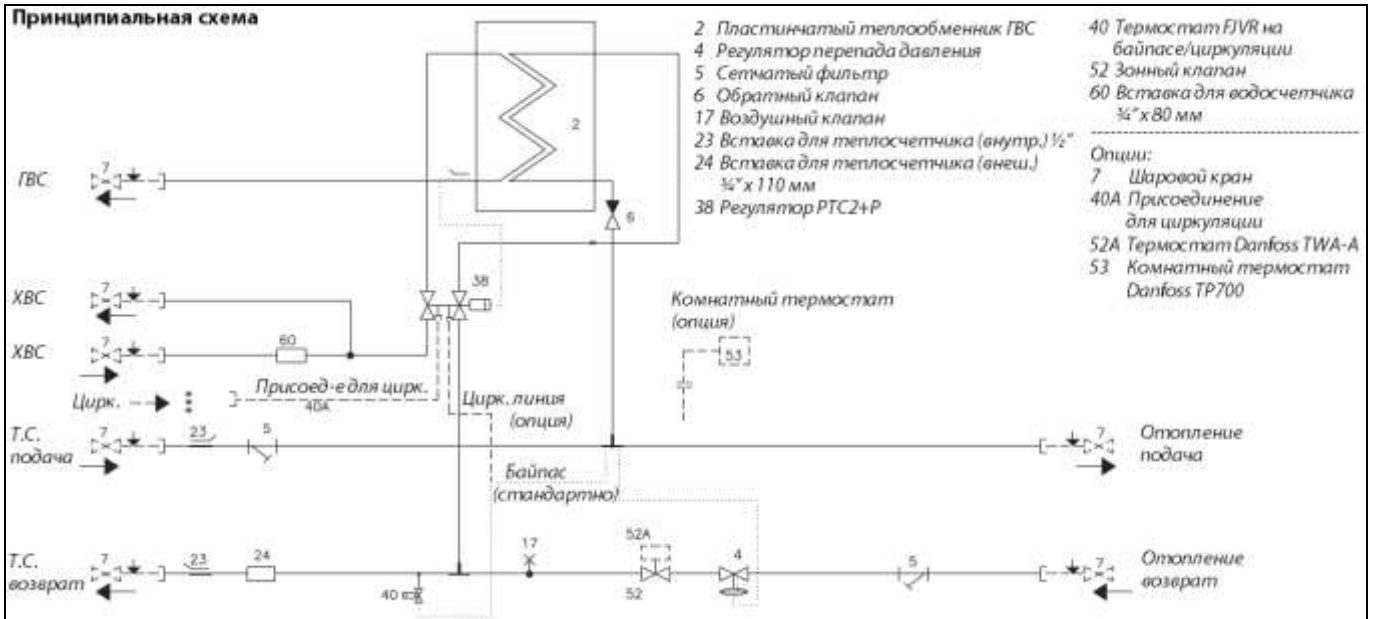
Принципиальная схема

2 Пластинчатый теплообменник ГВС
4 Регулятор перепада давления
5 Сетчатый фильтр
6 Обратный клапан
17 Воздушный клапан
23 Вставка для теплосчетчика (внутр.) ½"
24 Вставка для теплосчетчика (внеш.) ¾" x 110 мм
38 Регулятор PTC2+P

40 Термостат FJVR на байпасе/циркуляции
52 Зонный клапан
60 Вставка для водосчетчика ¾" x 80 мм

Опции:
7 Шаровой кран
40A Присоединение для циркуляции
52A Термостат Danfoss TWA-A
53 Комнатный термостат Danfoss TP700

ГВС
ХВС
ХВС
Цирк.
Т.С. подача
Т.С. возврат
7
7
7
7
7
2
6
38
60
Присоед-е для цирк.
40A
Цирк. линия (опция)
Комнатный термостат (опция)
53
23
5
Отопление подача
7
Байпас (стандартно)
23
24
17
52A
52
4
5
40
Отопление возврат
7